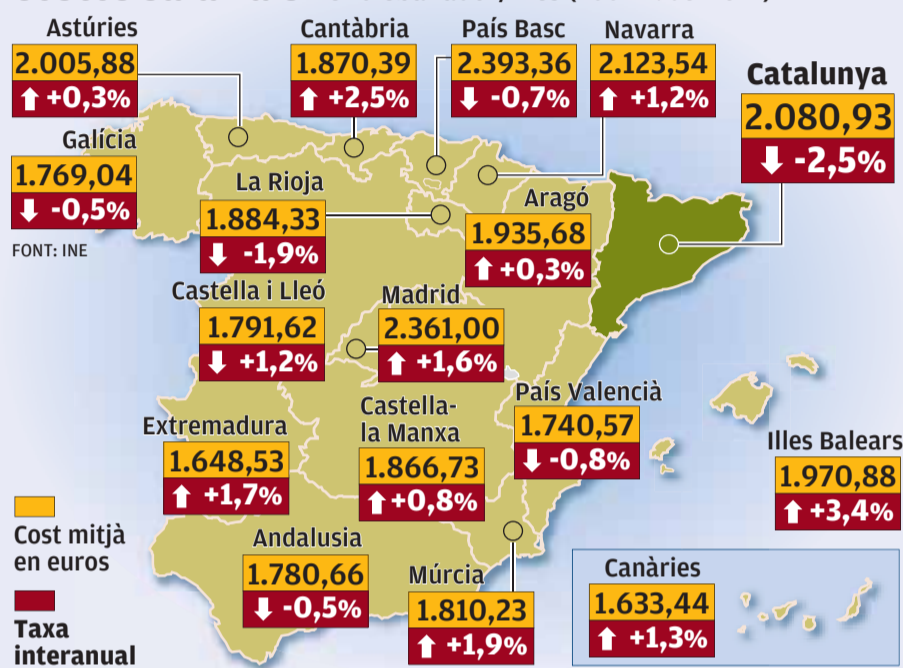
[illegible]

Astúries
2.005,88
+0,3%

Cantàbria
1.870,39
+2,5%

País Basc
2.393,36
-0,7%

Navarra
2.123,54
+1,2%

Catalunya
2.080,93
-2,5%

Galícia
1.769,04
-0,5%

FONT: INE

La Rioja
1.884,33
-1,9%

Aragó
1.935,68
+0,3%

Castella i Lleó
1.791,62
+1,2%

Madrid
2.361,00
+1,6%

País Valencià
1.740,57
-0,8%

Extremadura
1.648,53
+1,7%

Castella-la Manxa
1.866,73
+0,8%

Illes Balears
1.970,88
+3,4%

Cost mitjà en euros

Andalusia
1.780,66
-0,5%

Múrcia
1.810,23
+1,9%

Canàries
1.633,44
+1,3%

Taxa interanual